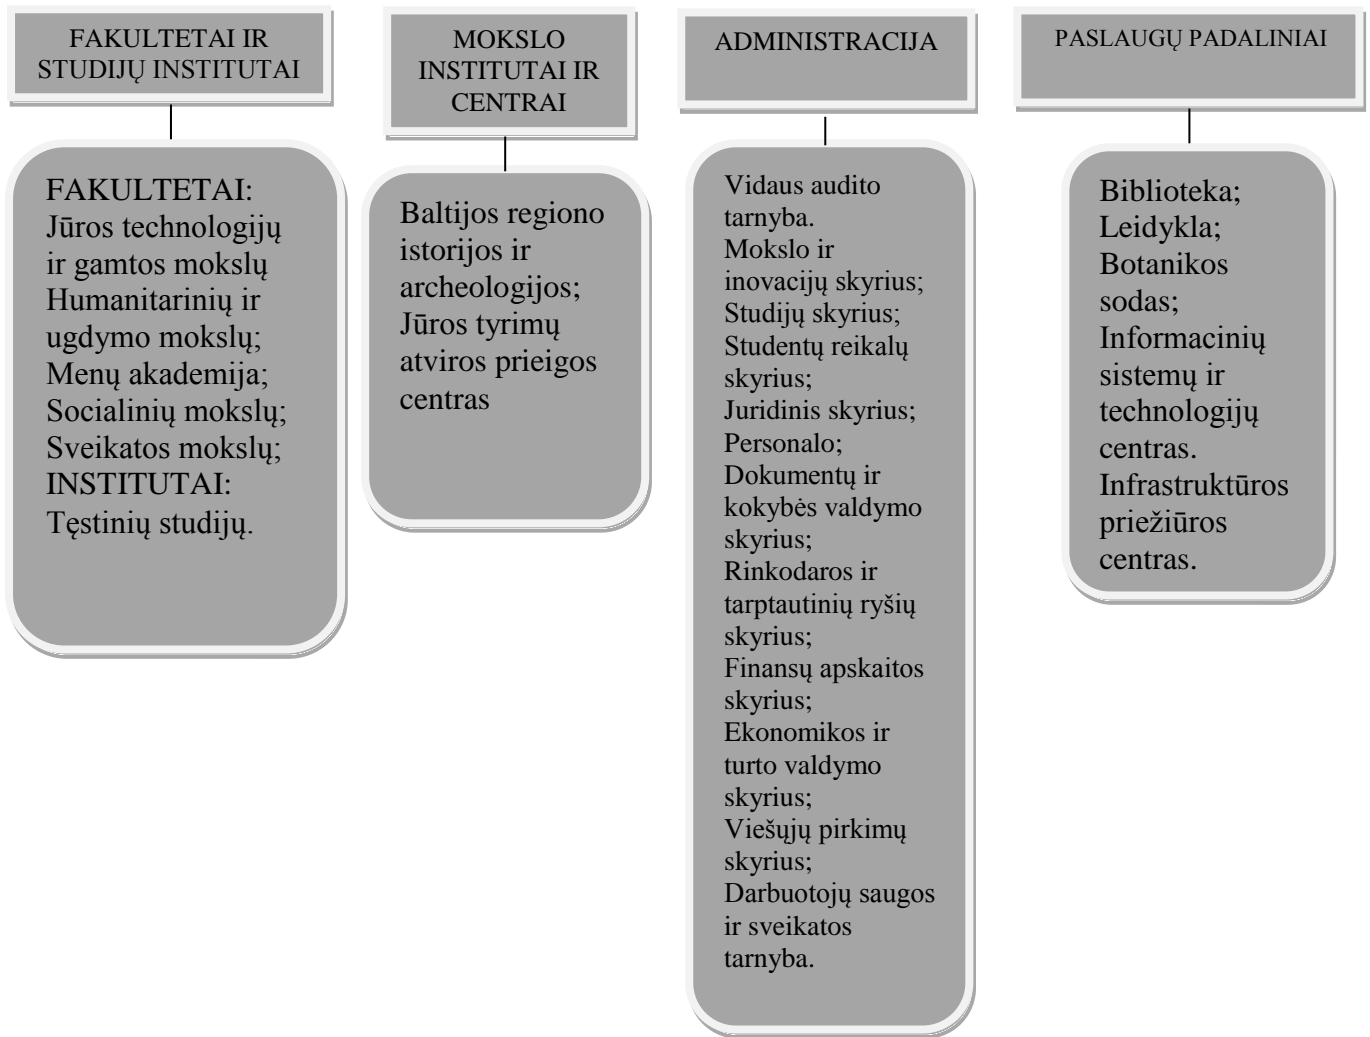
FAKULTETAI IR STUDIJŲ INSTITUTAI

FAKULTETAI:
Jūros technologijų ir gamtos mokslų
Humanitarinių ir ugdymo mokslų;
Menų akademija;
Socialinių mokslų;
Sveikatos mokslų;
INSTITUTAI:
Tęstinių studijų.

MOKSLO INSTITUTAI IR CENTRAI

Baltijos regiono istorijos ir archeologijos;
Jūros tyrimų atviros prieigos centras

ADMINISTRACIJA

Vidaus audito tarnyba.
Mokslo ir inovacijų skyrius;
Studijų skyrius;
Studentų reikalų skyrius;
Juridinis skyrius;
Personalo;
Dokumentų ir kokybės valdymo skyrius;
Rinkodaros ir tarptautinių ryšių skyrius;
Finansų apskaitos skyrius;
Ekonomikos ir turto valdymo skyrius;
Viešųjų pirkimų skyrius;
Darbuotojų saugos ir sveikatos tarnyba.

PASLAUGŲ PADALINIAI

Biblioteka;
Leidykla;
Botanikos sodas;
Informacinių sistemų ir technologijų centras.
Infrastruktūros priežiūros centras.